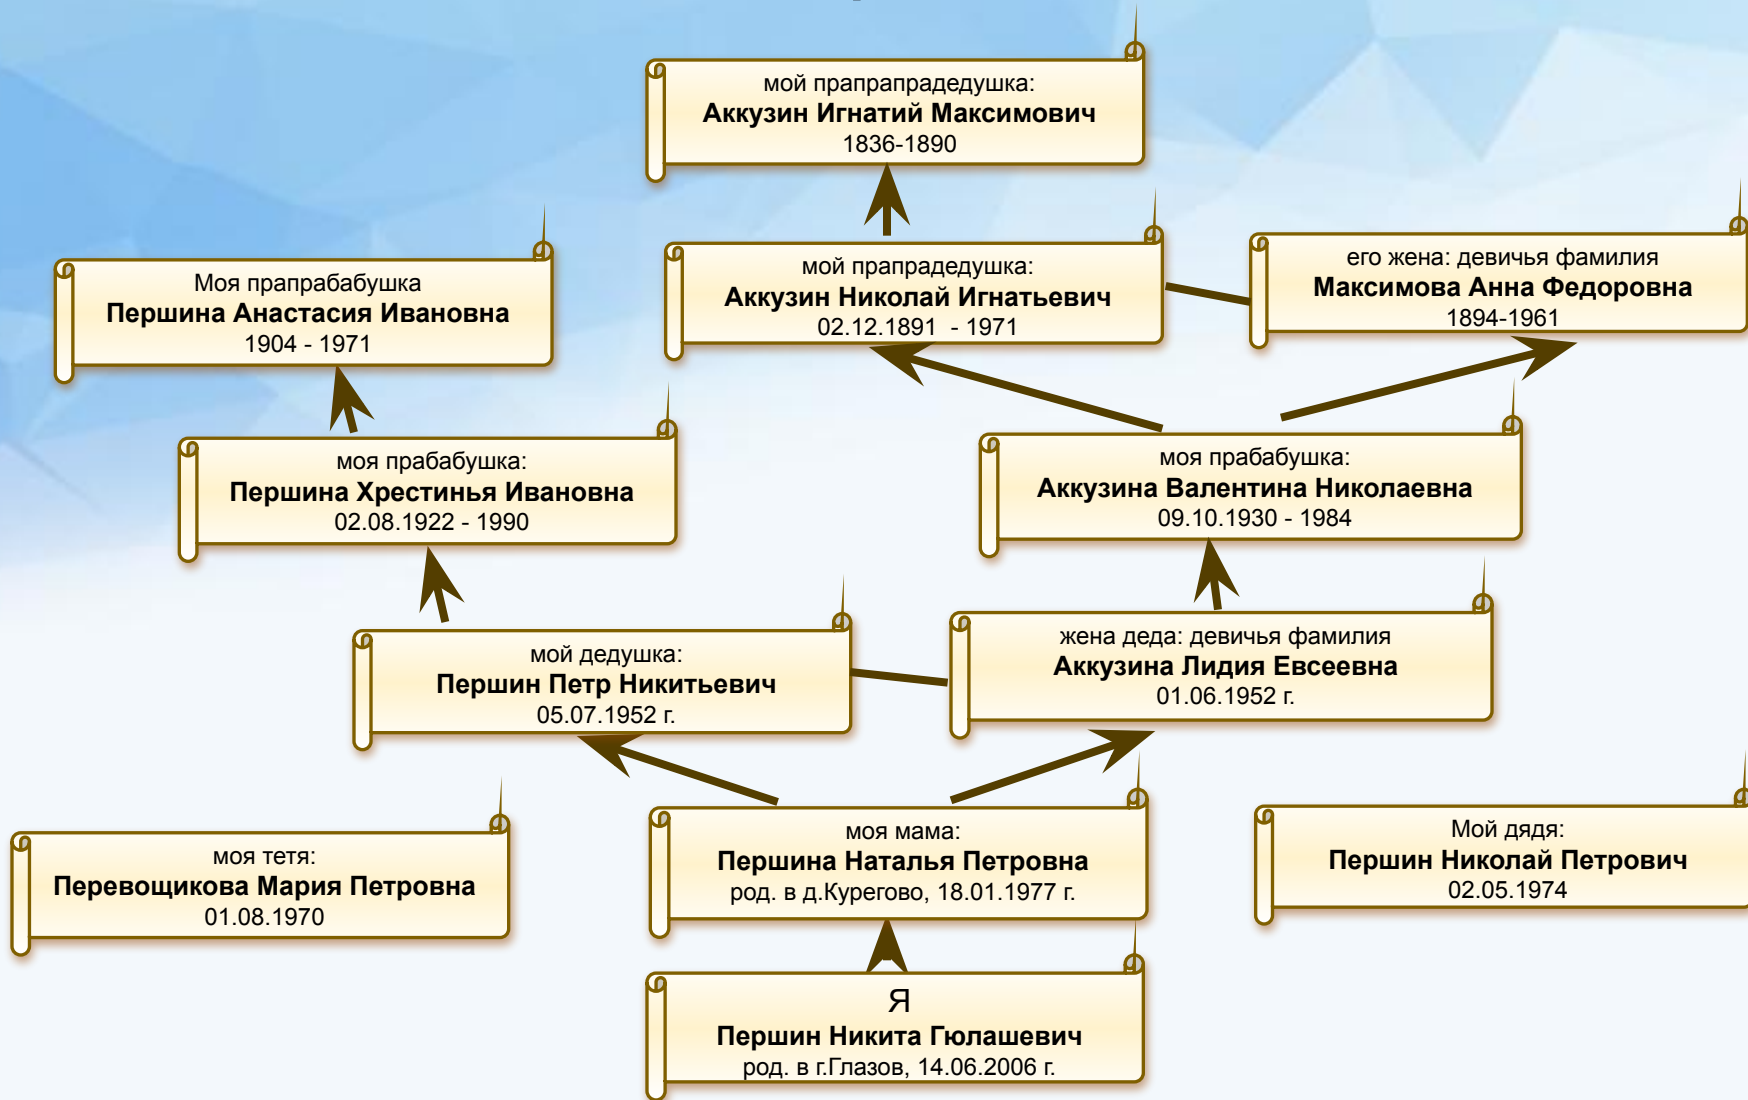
мой прапрапрадедушка:
**Аккузин Игнатий Максимович**
1836-1890

Моя прапрабабушка
**Першина Анастасия Ивановна**
1904 - 1971

мой прапрадедушка:
**Аккузин Николай Игнатьевич**
02.12.1891 - 1971

его жена: девичья фамилия
**Максимова Анна Федоровна**
1894-1961

моя прабабушка:
**Першина Хрестинья Ивановна**
02.08.1922 - 1990

моя прабабушка:
**Аккузина Валентина Николаевна**
09.10.1930 - 1984

мой дедушка:
**Першин Петр Никитьевич**
05.07.1952 г.

жена деда: девичья фамилия
**Аккузина Лидия Евсеевна**
01.06.1952 г.

моя тетя:
**Перевощикова Мария Петровна**
01.08.1970

моя мама:
**Першина Наталья Петровна**
род. в д.Курегово, 18.01.1977 г.

Мой дядя:
**Першин Николай Петрович**
02.05.1974

Я
**Першин Никита Гюлашевич**
род. в г.Глазов, 14.06.2006 г.